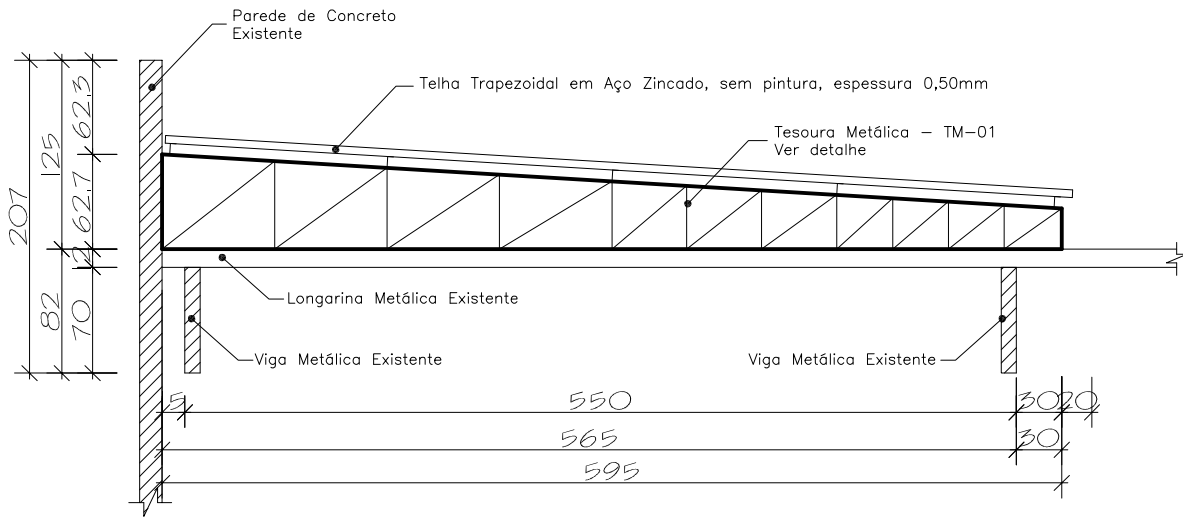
Parede de Concreto Existente

Telha Trapezoidal em Aço Zincado, sem pintura, espessura 0,50mm

Tesoura Metálica – TM-01 Ver detalhe

207

125

62,3

62,7

12

82

70

Longarina Metálica Existente

Viga Metálica Existente

Viga Metálica Existente

5

550

30

20

565

30

595